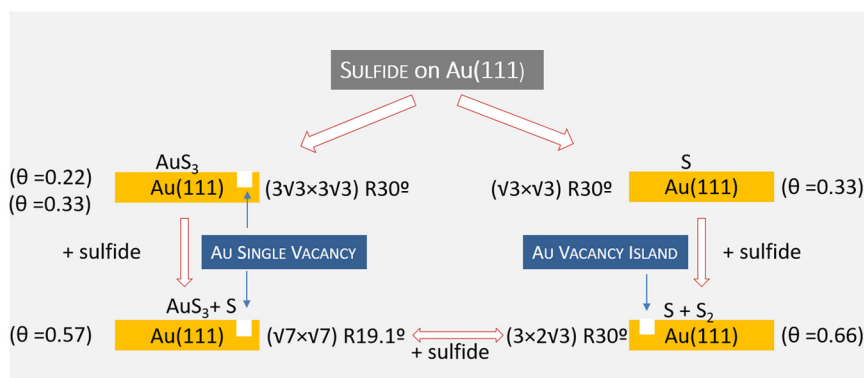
SULFIDE on Au(111)

AuS$_3$
(θ =0.22)
(θ =0.33)
Au(111)
(3√3×3√3) R30º

S
(√3×√3) R30º
Au(111)
(θ =0.33)

+ sulfide
AU SINGLE VACANCY

AU VACANCY ISLAND
+ sulfide

AuS$_3$+ S
(θ =0.57)
Au(111)
(√7×√7) R19.1º
+ sulfide
(3×2√3) R30º
S + S$_2$
Au(111)
(θ =0.66)